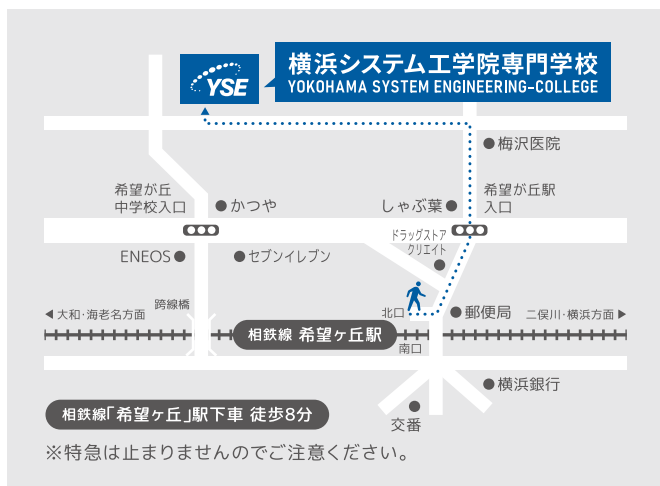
YSE
横浜システム工学院専門学校
YOKOHAMA SYSTEM ENGINEERING-COLLEGE

梅沢医院
希望が丘中学校入口
かつや
しゃぶ葉
希望が丘駅入口
ドラッグストア クリエイト
ENEOS
セブンイレブン
◀ 大和・海老名方面
跨線橋
北口
郵便局
二俣川・横浜方面 ▶
相鉄線 希望ヶ丘駅
南口
横浜銀行
交番
相鉄線「希望ヶ丘」駅下車 徒歩8分
※特急は止まりませんのでご注意ください。